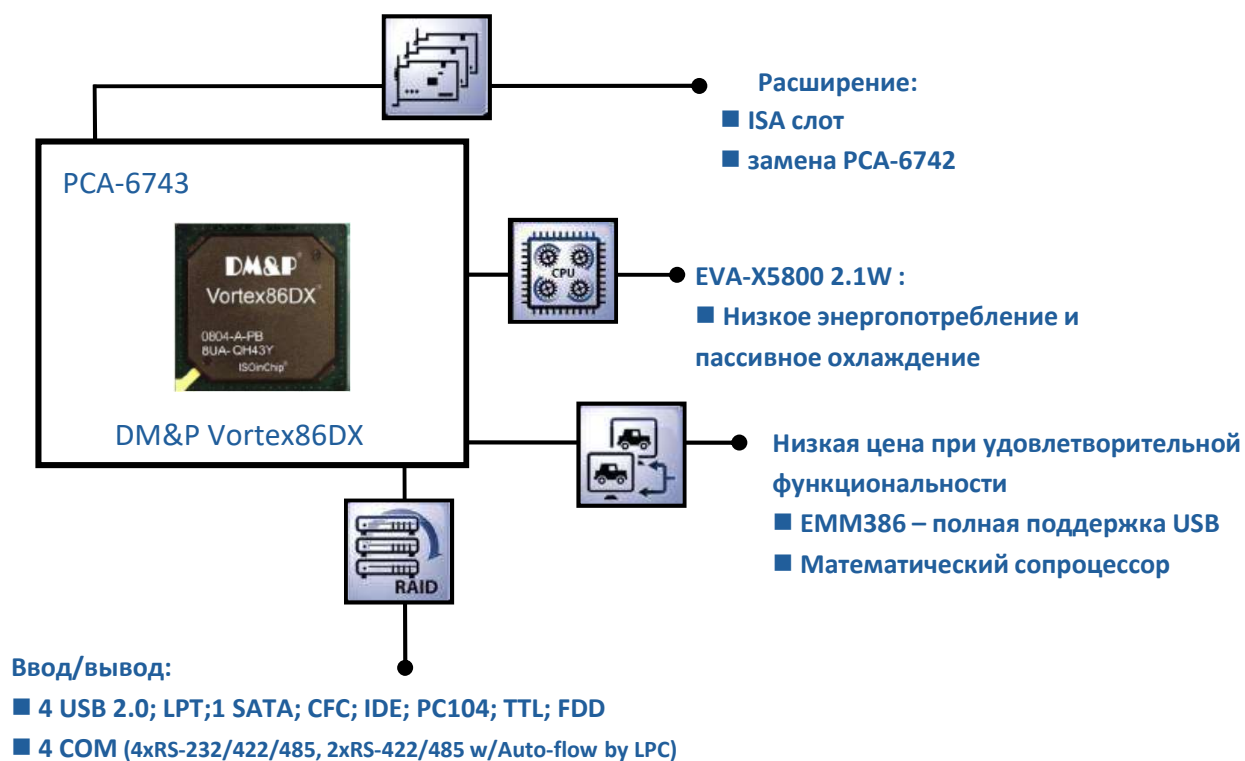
Расширение:
■ ISA слот
■ замена PCA-6742

PCA-6743

DM&P
Vortex86DX
0804-A-PB
8UA-QH43Y
ISOinChip

DM&P Vortex86DX

CPU

EVA-X5800 2.1W :
■ Низкое энергопотребление и пассивное охлаждение

Низкая цена при удовлетворительной функциональности
■ EMM386 – полная поддержка USB
■ Математический сопроцессор

RAID

Ввод/вывод:
■ 4 USB 2.0; LPT;1 SATA; CFC; IDE; PC104; TTL; FDD
■ 4 COM (4xRS-232/422/485, 2xRS-422/485 w/Auto-flow by LPC)